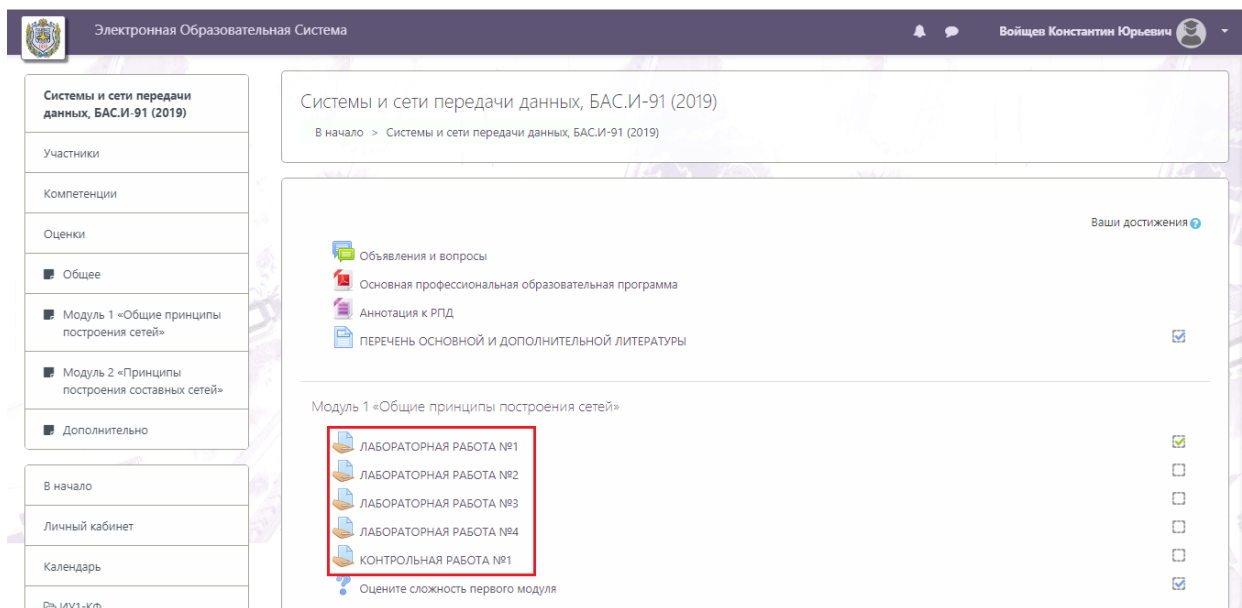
Электронная Образовательная Система

Войщев Константин Юрьевич

Системы и сети передачи данных, БАС.И-91 (2019)

Участники

Компетенции

Оценки

Общее

Модуль 1 «Общие принципы построения сетей»

Модуль 2 «Принципы построения составных сетей»

Дополнительно

В начало

Личный кабинет

Календарь

ИУ1-КФ

Системы и сети передачи данных, БАС.И-91 (2019)

В начало > Системы и сети передачи данных, БАС.И-91 (2019)

Ваши достижения

Объявления и вопросы

Основная профессиональная образовательная программа

Аннотация к РПД

ПЕРЕЧЕНЬ ОСНОВНОЙ И ДОПОЛНИТЕЛЬНОЙ ЛИТЕРАТУРЫ

Модуль 1 «Общие принципы построения сетей»

ЛАБОРАТОРНАЯ РАБОТА №1

ЛАБОРАТОРНАЯ РАБОТА №2

ЛАБОРАТОРНАЯ РАБОТА №3

ЛАБОРАТОРНАЯ РАБОТА №4

КОНТРОЛЬНАЯ РАБОТА №1

Оцените сложность первого модуля